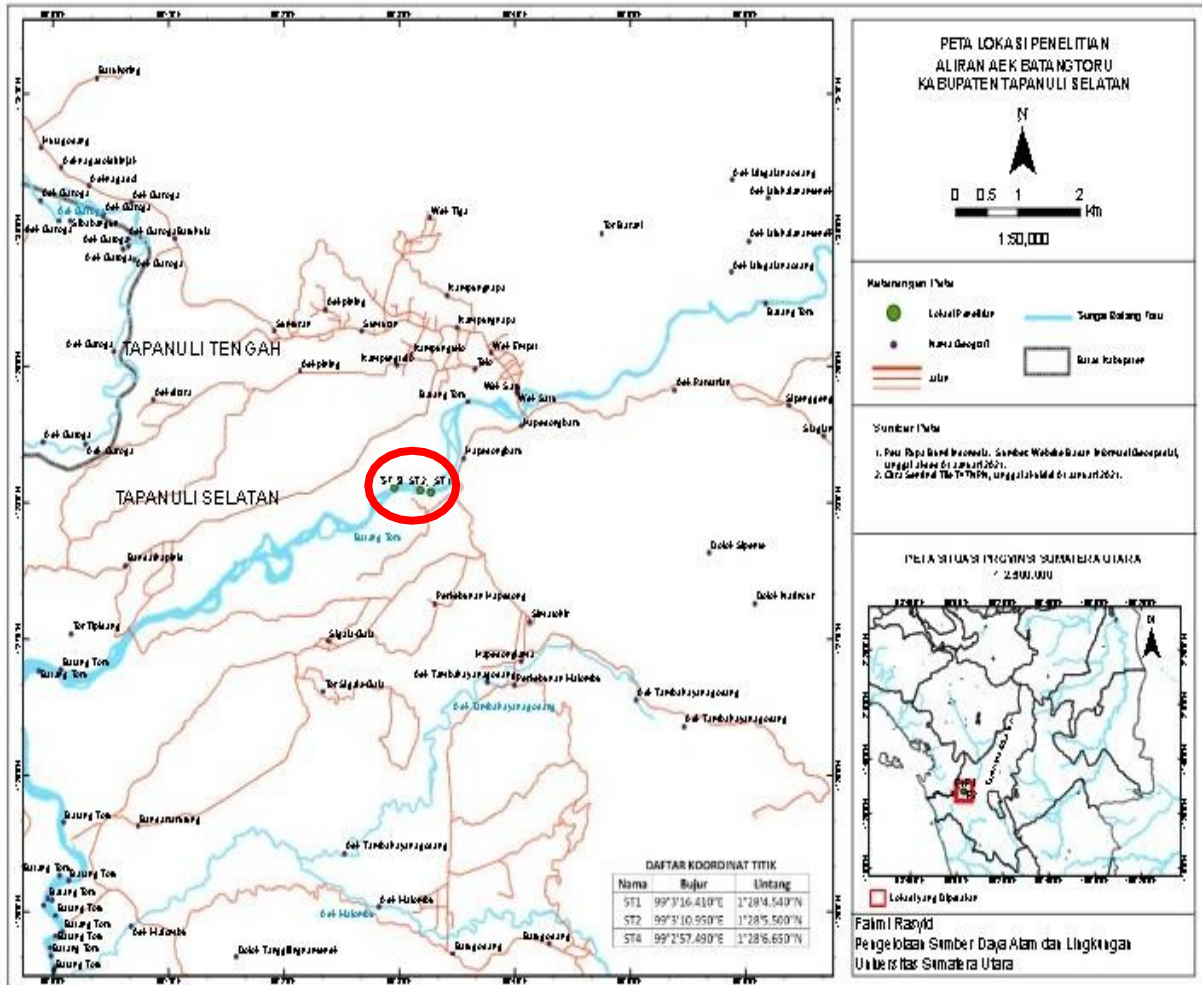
PETA LOKASI PENELITIAN
ALIRAN AEK BATANGTORU
KABUPATEN TAPANULI SELATAN

N

0 0.5 1 2 Km

1:50,000

Keterangan Peta

Lokasi Penelitian

Sungai Batang Toru

Nama Geografi

Batas Kabupaten

Jalan

Sumber Peta

1. Peta Rupa Bumi Indonesia, Sumber Website Badan Informasi Geospasial, unggah pada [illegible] Januari 2021.
2. Citra Sentinel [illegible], unggah pada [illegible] Januari 2021.

PETA SITUASI PROVINSI SUMATERA UTARA
1 : 2.500.000

N

Lokasi yang Dipetakan

Fahmi Rasyid
Pengelolaan Sumber Daya Alam dan Lingkungan
Universitas Sumatera Utara

TAPANULI TENGAH

TAPANULI SELATAN

ST 3 ST2 ST1

Wek Tiga

Kampungpasu

Wek Empat

Wek Satu

Batang Toru

Tor Tipiang

Batang Toru

DAFTAR KOORDINAT TITIK

| Nama | Bujur | Lintang |
|---|---|---|
| ST1 | 99°3'16.410"E | 1°28'4.540"N |
| ST2 | 99°3'10.950"E | 1°28'5.500"N |
| ST4 | 99°2'57.490"E | 1°28'6.650"N |